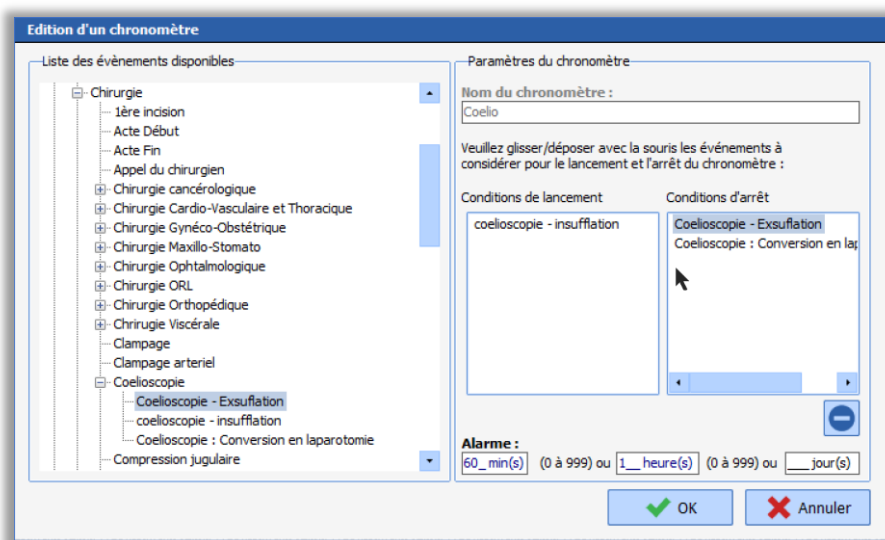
Edition d'un chronomètre

Liste des évènements disponibles

Chirurgie
1ère incision
Acte Début
Acte Fin
Appel du chirurgien
Chirurgie cancérologique
Chirurgie Cardio-Vasculaire et Thoracique
Chirurgie Gynéco-Obstétrique
Chirurgie Maxillo-Stomato
Chirurgie Ophtalmologique
Chirurgie ORL
Chirurgie Orthopédique
Chrirugie Viscérale
Clampage
Clampage arteriel
Coelioscopie
Coelioscopie - Exsuflation
coelioscopie - insufflation
Coelioscopie : Conversion en laparotomie
Compression jugulaire

Paramètres du chronomètre

Nom du chronomètre :
Coelio

Veuillez glisser/déposer avec la souris les événements à considérer pour le lancement et l'arrêt du chronomètre :

Conditions de lancement
coelioscopie - insufflation

Conditions d'arrêt
Coelioscopie - Exsuflation
Coelioscopie : Conversion en lap

Alarme :
60_ min(s) (0 à 999) ou 1__ heure(s) (0 à 999) ou ___ jour(s)

OK
Annuler